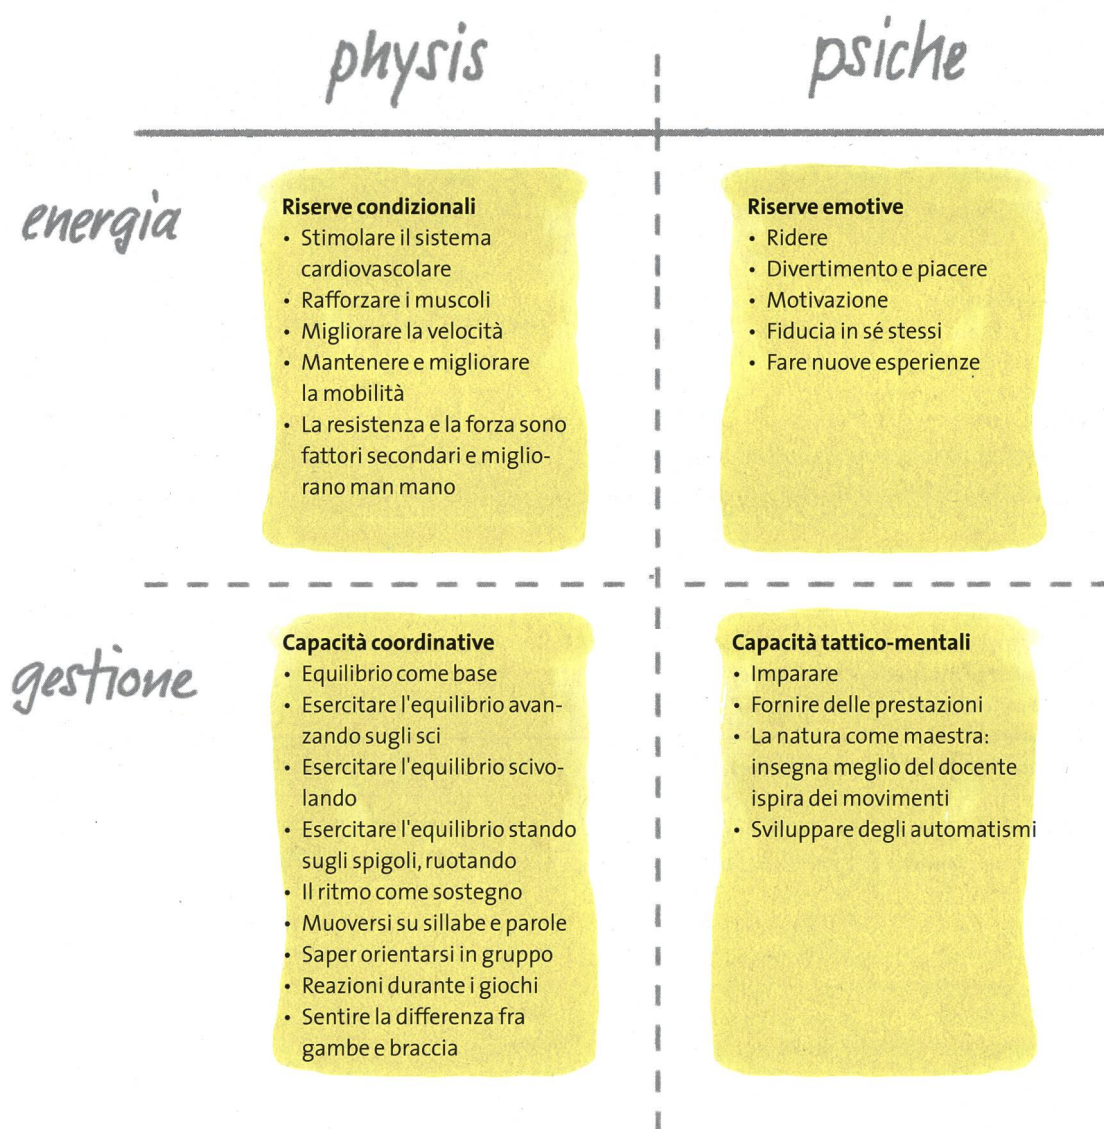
physis

psiche

energia

Riserve condizionali
• Stimolare il sistema cardiovascolare
• Rafforzare i muscoli
• Migliorare la velocità
• Mantenere e migliorare la mobilità
• La resistenza e la forza sono fattori secondari e migliorano man mano

Riserve emotive
• Ridere
• Divertimento e piacere
• Motivazione
• Fiducia in sé stessi
• Fare nuove esperienze

gestione

Capacità coordinative
• Equilibrio come base
• Esercitare l'equilibrio avanzando sugli sci
• Esercitare l'equilibrio scivolando
• Esercitare l'equilibrio stando sugli spigoli, ruotando
• Il ritmo come sostegno
• Muoversi su sillabe e parole
• Saper orientarsi in gruppo
• Reazioni durante i giochi
• Sentire la differenza fra gambe e braccia

Capacità tattico-mentali
• Imparare
• Fornire delle prestazioni
• La natura come maestra: insegna meglio del docente ispira dei movimenti
• Sviluppare degli automatismi